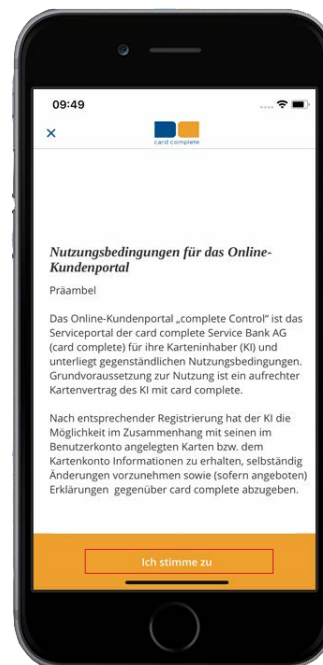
09:49

×

card complete

Nutzungsbedingungen für das Online-Kundenportal

Präambel

Das Online-Kundenportal „complete Control" ist das Serviceportal der card complete Service Bank AG (card complete) für ihre Karteninhaber (KI) und unterliegt gegenständlichen Nutzungsbedingungen. Grundvoraussetzung zur Nutzung ist ein aufrechter Kartenvertrag des KI mit card complete.

Nach entsprechender Registrierung hat der KI die Möglichkeit im Zusammenhang mit seinen im Benutzerkonto angelegten Karten bzw. dem Kartenkonto Informationen zu erhalten, selbständig Änderungen vorzunehmen sowie (sofern angeboten) Erklärungen gegenüber card complete abzugeben.

Ich stimme zu